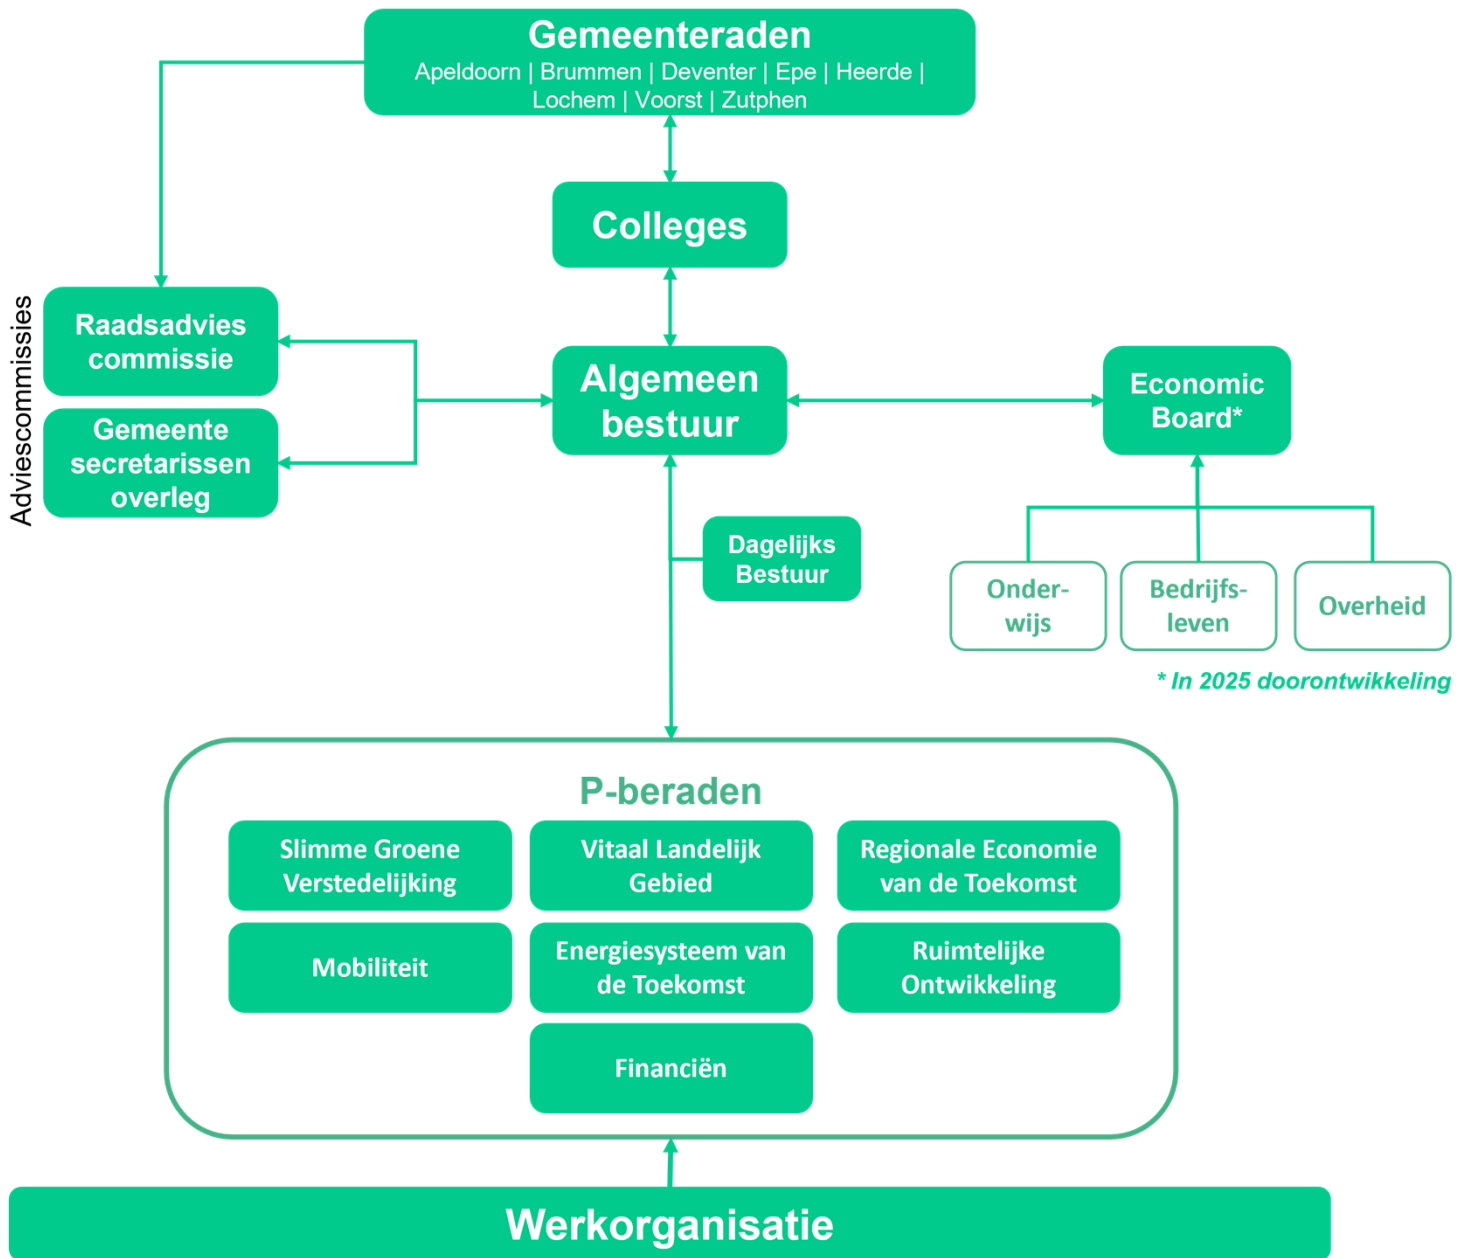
Gemeenteraden
Apeldoorn | Brummen | Deventer | Epe | Heerde | Lochem | Voorst | Zutphen

Colleges

Adviescommissies

Raadsadvies commissie

Gemeente secretarissen overleg

Algemeen bestuur

Economic Board*

Dagelijks Bestuur

Onderwijs

Bedrijfsleven

Overheid

* In 2025 doorontwikkeling

P-beraden

Slimme Groene Verstedelijking

Vitaal Landelijk Gebied

Regionale Economie van de Toekomst

Mobiliteit

Energiesysteem van de Toekomst

Ruimtelijke Ontwikkeling

Financiën

Werkorganisatie